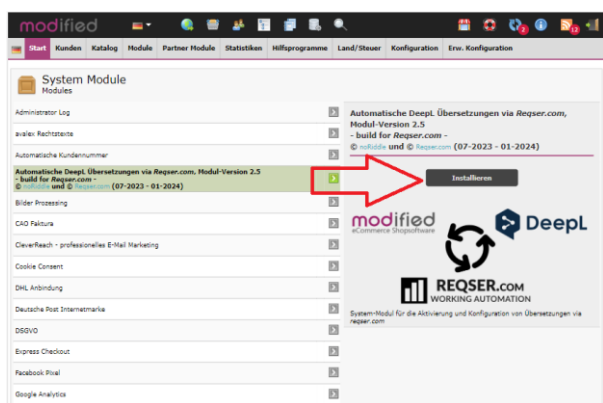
modified

Start Kunden Katalog Module Partner Module Statistiken Hilfsprogramme Land/Steuer Konfiguration Erw. Konfiguration

System Module
Modules

Administrator Log
avalex Rechtstexte
Automatische Kundennummer
Automatische DeepL Übersetzungen via Reqser.com, Modul-Version 2.5 - build for Reqser.com - © noRiddle und © Reqser.com (07-2023 - 01-2024)
Bilder Prozessing
CAO Faktura
CleverReach - professionelles E-Mail Marketing
Cookie Consent
DHL Anbindung
Deutsche Post Internetmarke
DSGVO
Express Checkout
Facebook Pixel
Google Analytics

Automatische DeepL Übersetzungen via Reqser.com, Modul-Version 2.5
- build for Reqser.com -
© noRiddle und © Reqser.com (07-2023 - 01-2024)

Installieren

modified
eCommerce Shopsoftware

DeepL

REQSER.COM
WORKING AUTOMATION

System-Modul für die Aktivierung und Konfiguration von Übersetzungen via reqser.com